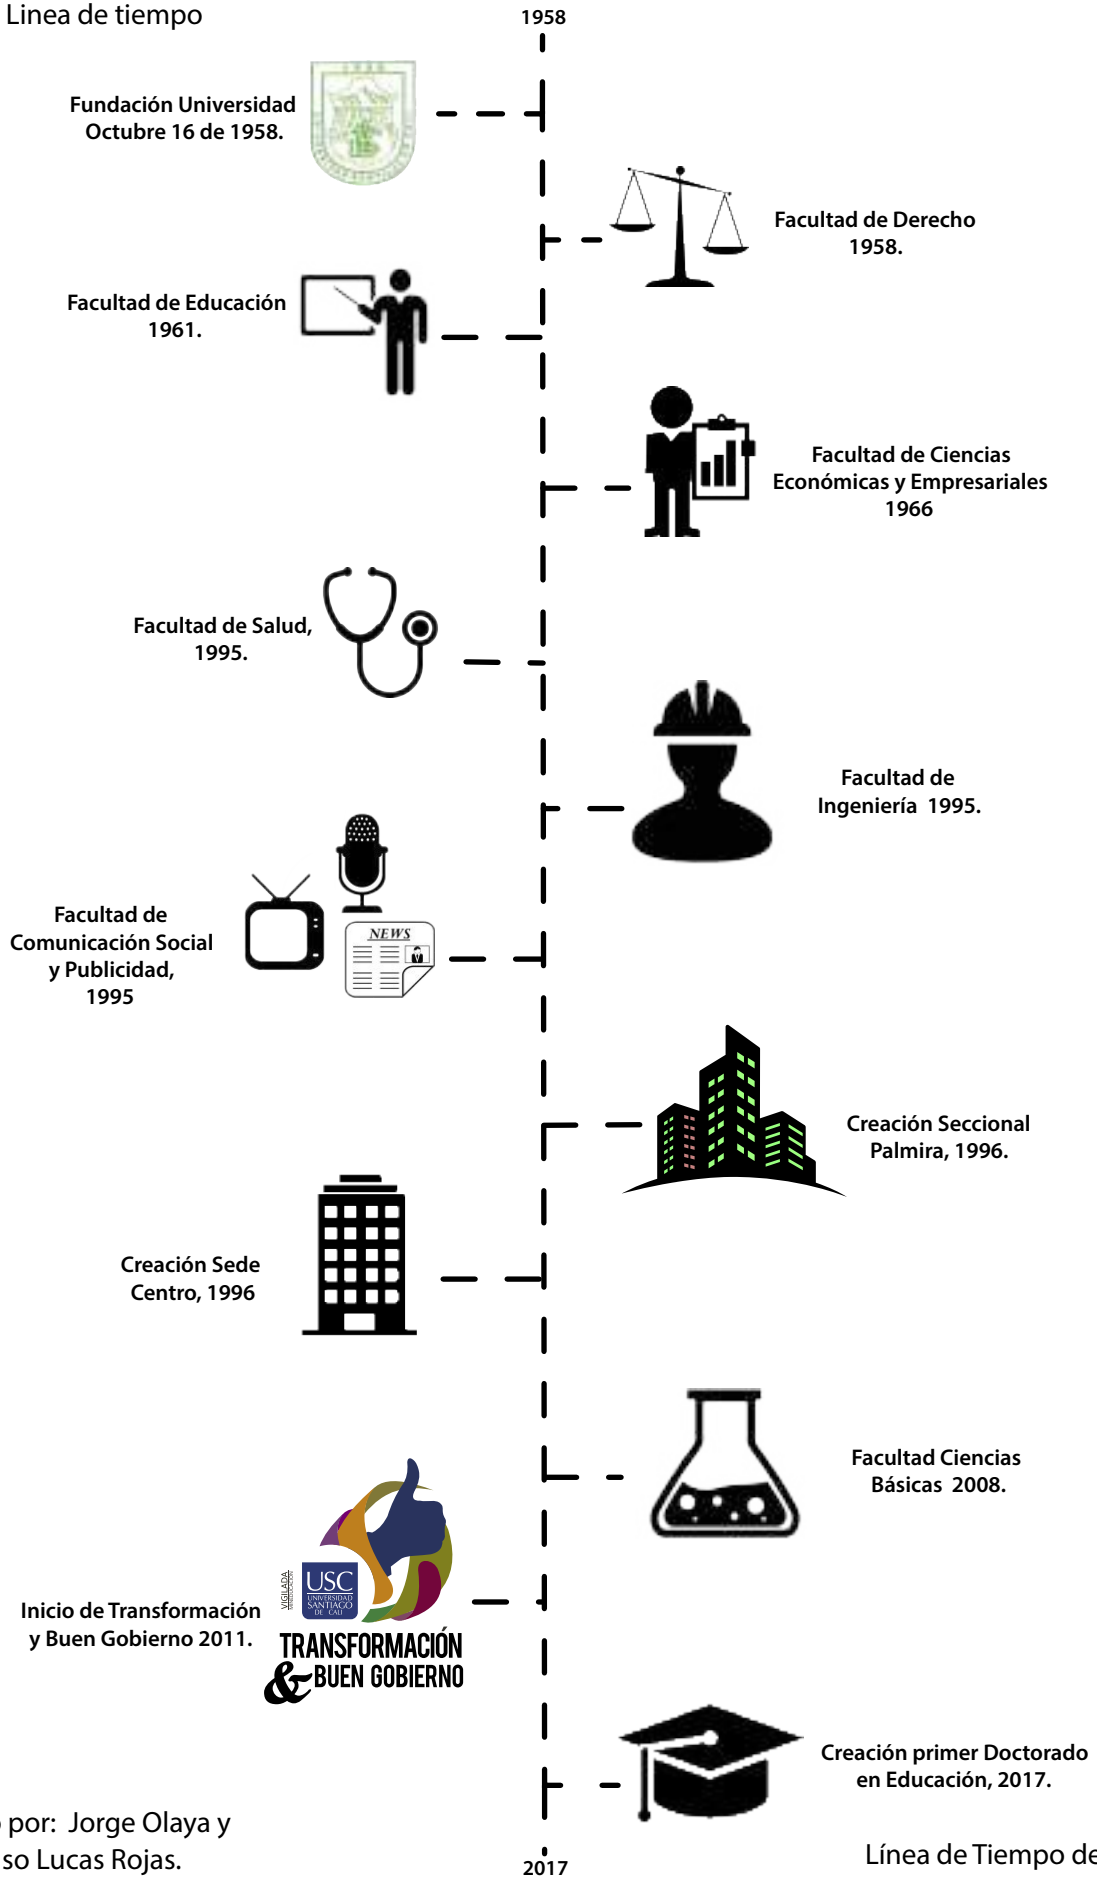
Linea de tiempo

1958

Fundación Universidad Octubre 16 de 1958.

Facultad de Derecho 1958.

Facultad de Educación 1961.

Facultad de Ciencias Económicas y Empresariales 1966

Facultad de Salud, 1995.

Facultad de Ingeniería 1995.

Facultad de Comunicación Social y Publicidad, 1995

NEWS

Creación Seccional Palmira, 1996.

Creación Sede Centro, 1996

Facultad Ciencias Básicas 2008.

Inicio de Transformación y Buen Gobierno 2011.

VIGILADA

USC UNIVERSIDAD SANTIAGO DE CALI

TRANSFORMACIÓN & BUEN GOBIERNO

Creación primer Doctorado en Educación, 2017.

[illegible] por: Jorge Olaya y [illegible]so Lucas Rojas.

2017

Línea de Tiempo de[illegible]